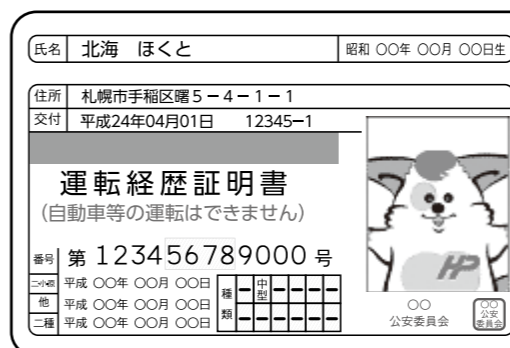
氏名 北海 ほくと 昭和 〇〇年 〇〇月 〇〇日生

住所 札幌市手稲区曙５－４－１－１
交付 平成24年04月01日 12345－1

運転経歴証明書
(自動車等の運転はできません)

番号 第 123456789000 号

二・小・原 平成 〇〇年 〇〇月 〇〇日
他 平成 〇〇年 〇〇月 〇〇日
二種 平成 〇〇年 〇〇月 〇〇日

| 種類 | ー | 中型 | ー | ー | ー | ー |
|---|---|---|---|---|---|---|
| | ー | ー | ー | ー | ー | ー |

HP

〇〇
公安委員会

〇〇
公安
委員会